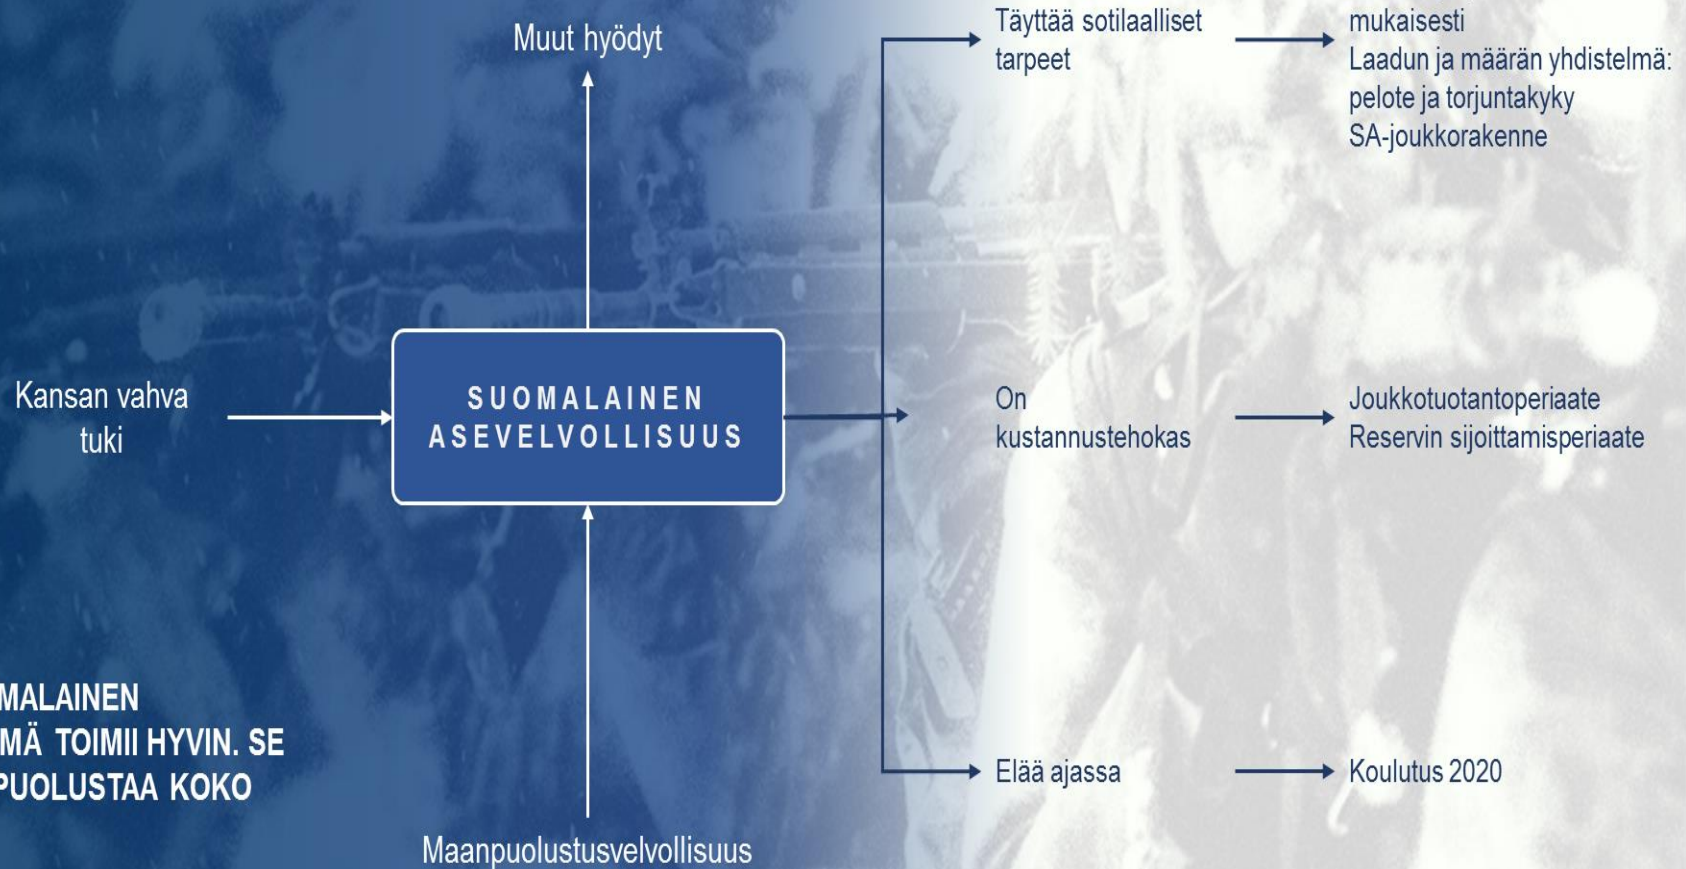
Muut hyödyt

Täyttää sotilaalliset tarpeet

mukaisesti
Laadun ja määrän yhdistelmä: pelote ja torjuntakyky
SA-joukkorakenne

Kansan vahva tuki

SUOMALAINEN ASEVELVOLLISUUS

On kustannustehokas

Joukkotuotantoperiaate
Reservin sijoittamisperiaate

MALAINEN
MÄ TOIMII HYVIN. SE
PUOLUSTAA KOKO

Elää ajassa

Koulutus 2020

Maanpuolustusvelvollisuus